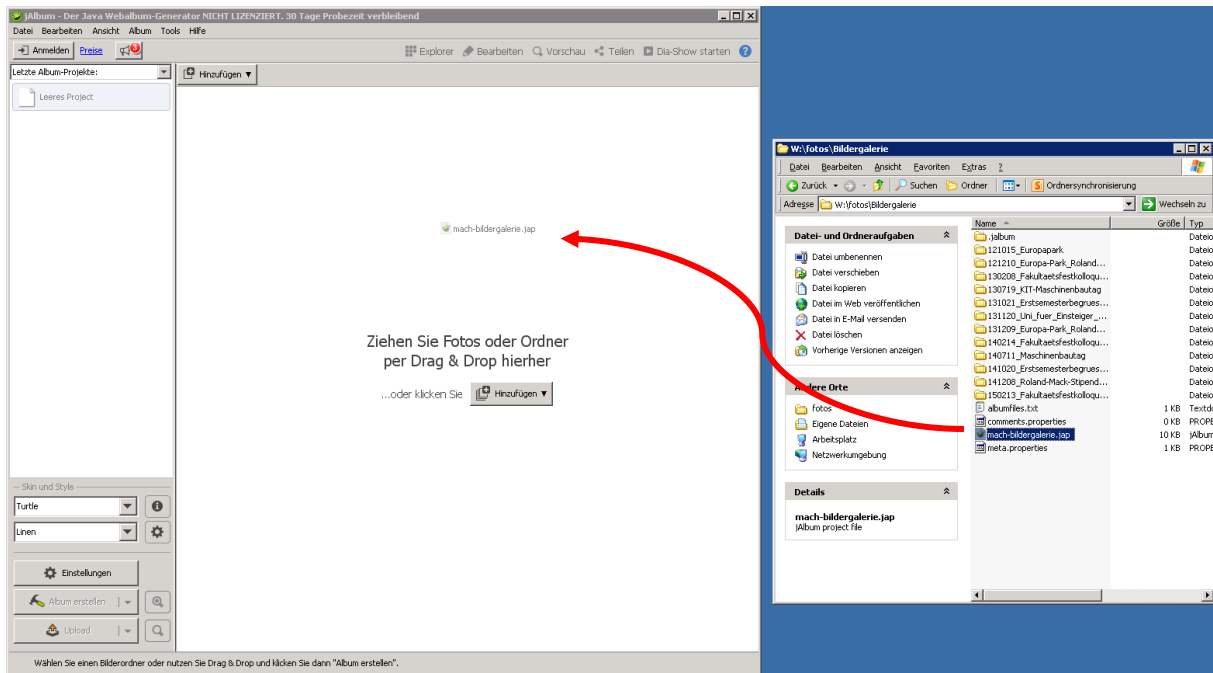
jAlbum - Der Java Webalbum-Generator NICHT LIZENZIERT. 30 Tage Probezeit verbleibend

Datei Bearbeiten Ansicht Album Tools Hilfe

Anmelden Preise 3

Explorer Bearbeiten Vorschau Teilen Dia-Show starten

Letzte Album-Projekte:

Hinzufügen ▾

Leeres Project

mach-bildergalerie.jap

Ziehen Sie Fotos oder Ordner per Drag & Drop hierher

...oder klicken Sie Hinzufügen ▾

Skin und Style

Turtle

Linen

Einstellungen

Album erstellen

Upload

Wählen Sie einen Bilderordner oder nutzen Sie Drag & Drop und klicken Sie dann "Album erstellen".

W:\fotos\Bildergalerie

Datei Bearbeiten Ansicht Favoriten Extras ?

Zurück Suchen Ordner Ordnersynchronisierung

Adresse W:\fotos\Bildergalerie Wechseln zu

Datei- und Ordneraufgaben

Datei umbenennen
Datei verschieben
Datei kopieren
Datei im Web veröffentlichen
Datei in E-Mail versenden
Datei löschen
Vorherige Versionen anzeigen

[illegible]ere Orte

fotos
Eigene Dateien
Arbeitsplatz
Netzwerkumgebung

Details

mach-bildergalerie.jap
jAlbum project file

| Name | Größe | Typ |
|---|---|---|
| .jalbum | | Dateio |
| 121015_Europapark | | Dateio |
| 121210_Europa-Park_Roland... | | Dateio |
| 130208_Fakultaetsfestkolloqu... | | Dateio |
| 130719_KIT-Maschinenbautag | | Dateio |
| 131021_Erstsemesterbegrues... | | Dateio |
| 131120_Uni_fuer_Einsteiger_... | | Dateio |
| 131209_Europa-Park_Roland... | | Dateio |
| 140214_Fakultaetsfestkolloqu... | | Dateio |
| 140711_Maschinenbautag | | Dateio |
| 141020_Erstsemesterbegrues... | | Dateio |
| 141208_Roland-Mack-Stipend... | | Dateio |
| 150213_Fakultaetsfestkolloqu... | | Dateio |
| albumfiles.txt | 1 KB | Textd |
| comments.properties | 0 KB | PROPE |
| mach-bildergalerie.jap | 10 KB | jAlbum |
| meta.properties | 1 KB | PROPE |